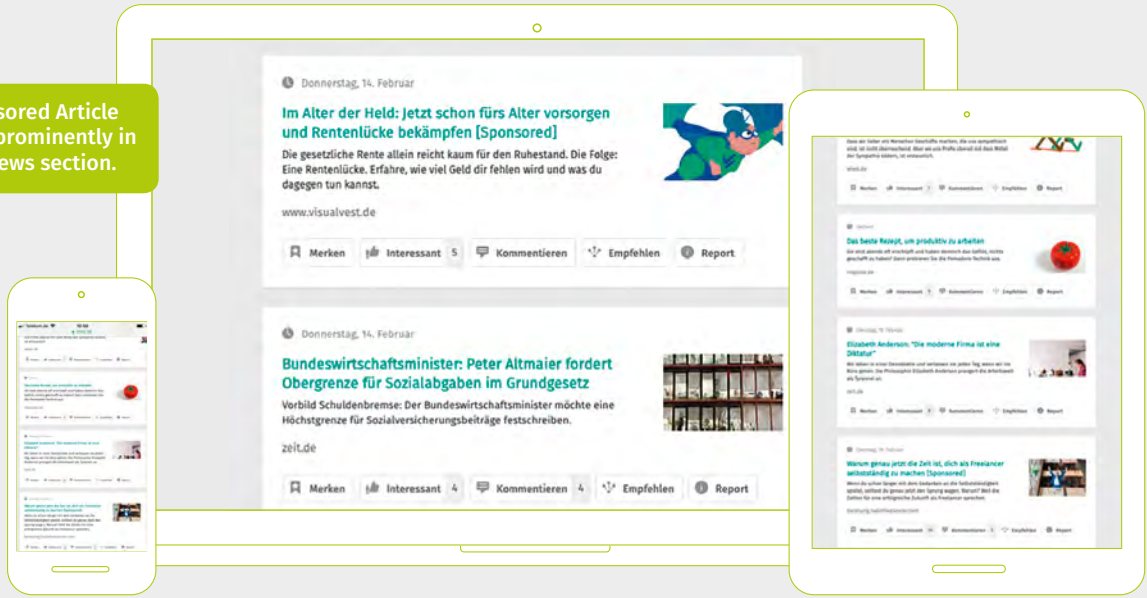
sored Article
prominently in
ews section.

Donnerstag, 14. Februar

Im Alter der Held: Jetzt schon fürs Alter vorsorgen und Rentenlücke bekämpfen [Sponsored]

Die gesetzliche Rente allein reicht kaum für den Ruhestand. Die Folge: Eine Rentenlücke. Erfahre, wie viel Geld dir fehlen wird und was du dagegen tun kannst.

www.visualvest.de

Merken Interessant 5 Kommentieren Empfehlen Report

Donnerstag, 14. Februar

Bundeswirtschaftsminister: Peter Altmaier fordert Obergrenze für Sozialabgaben im Grundgesetz

Vorbild Schuldenbremse: Der Bundeswirtschaftsminister möchte eine Höchstgrenze für Sozialversicherungsbeiträge festschreiben.

zeit.de

Merken Interessant 4 Kommentieren 4 Empfehlen Report

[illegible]

Das beste Rezept, um produktiv zu arbeiten

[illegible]

Elizabeth Anderson: "Die moderne Firma ist eine Diktatur"

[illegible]

zeit.de

Warum genau jetzt die Zeit ist, dich als Freelancer selbstständig zu machen [Sponsored]

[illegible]

Merken Interessant Kommentieren Empfehlen Report